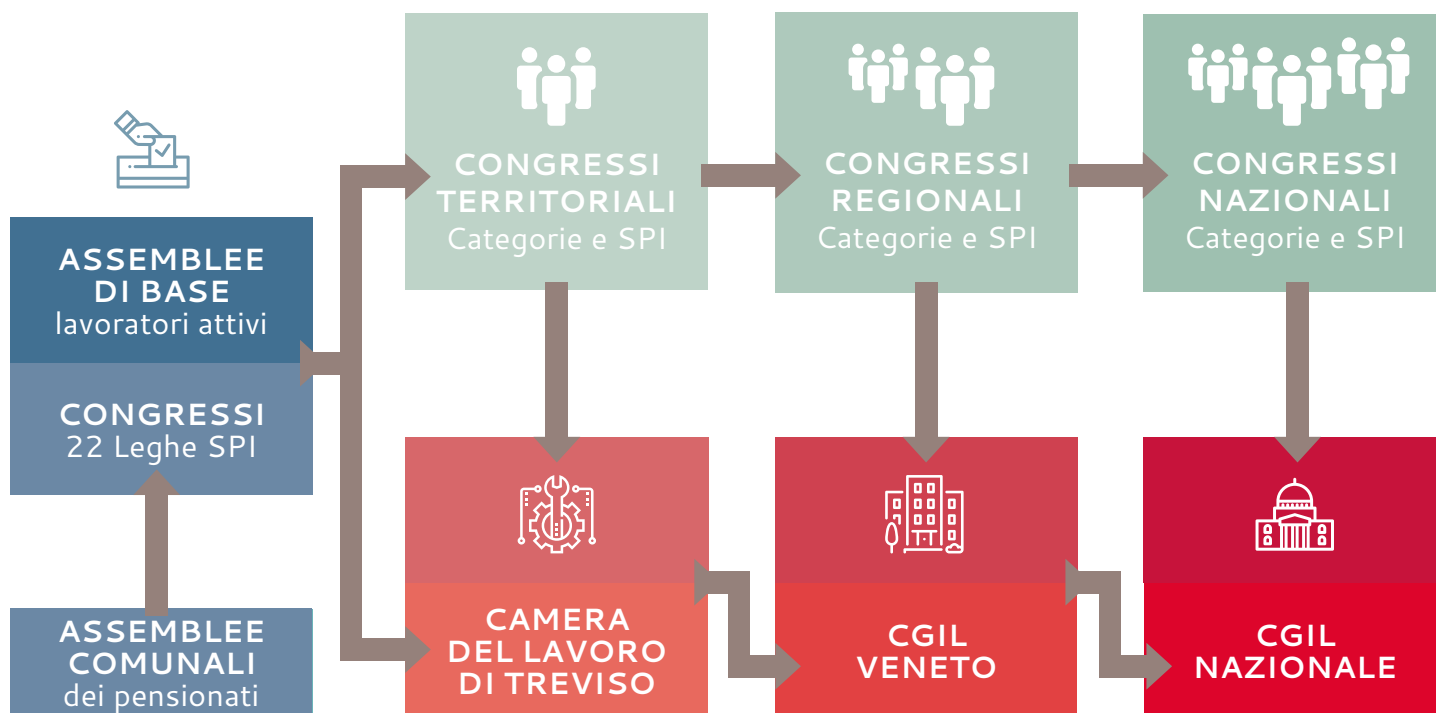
ASSEMBLEE DI BASE
lavoratori attivi

CONGRESSI
22 Leghe SPI

ASSEMBLEE COMUNALI
dei pensionati

CONGRESSI TERRITORIALI
Categorie e SPI

CONGRESSI REGIONALI
Categorie e SPI

CONGRESSI NAZIONALI
Categorie e SPI

CAMERA DEL LAVORO DI TREVISO

CGIL VENETO

CGIL NAZIONALE